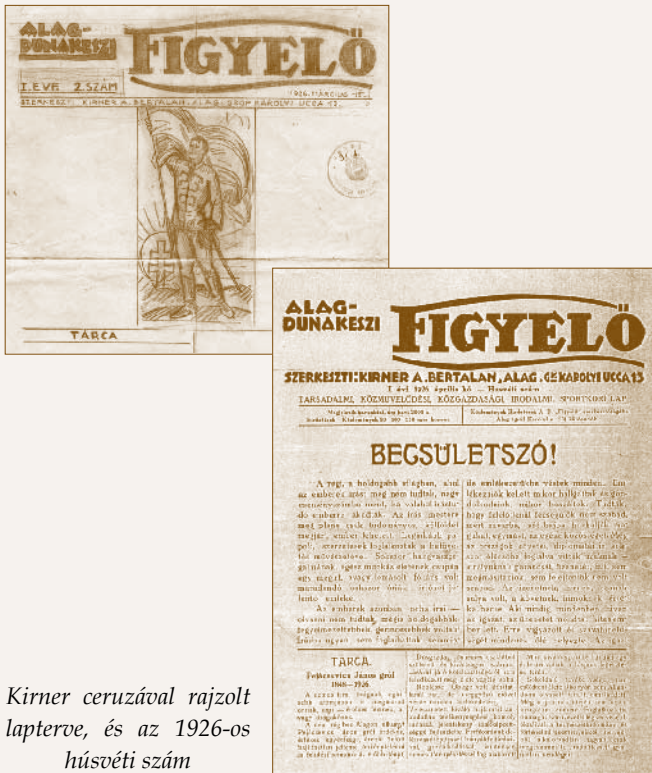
ALAG-DUNAKESZI FIGYELŐ

I. ÉVF. 2. SZÁM

1926. MÁRCIUS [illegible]

SZERKESZTI: KIRNER A. BERTALAN. ALAG, GRÓF KÁROLYI UCCA 12.

TÁRCA

ALAG-DUNAKESZI FIGYELŐ

SZERKESZTI: KIRNER A. BERTALAN. ALAG, GR. KÁROLYI UCCA 13.

I. évf. 1926. április hó ... Havonta egyszer

TÁRSADALMI, KÖZMŰVELŐDÉSI, KÖZGAZDASÁGI, IRODALMI, SPORT ÉS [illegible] LAP.

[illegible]

BECSÜLETSZÓ!

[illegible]

TÁRCA.

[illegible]

Kirner ceruzával rajzolt laptérve, és az 1926-os húsvéti szám